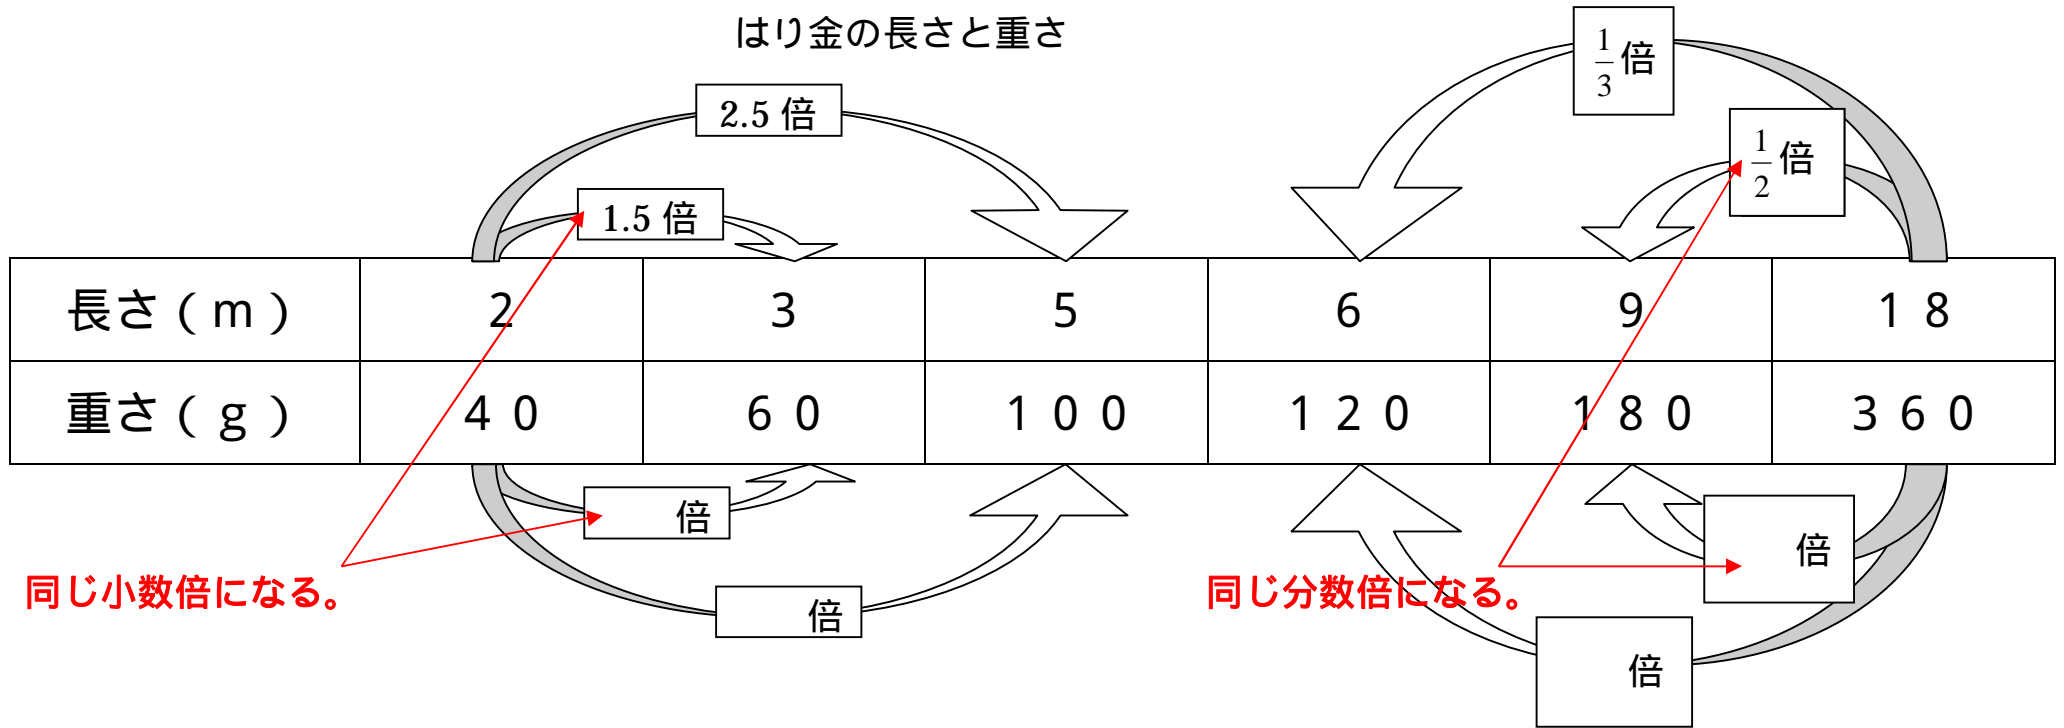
はり金の長さと重さ

2.5 倍

1.5 倍

$\frac{1}{3}$倍

$\frac{1}{2}$倍

| 長さ（ｍ） | 2 | 3 | 5 | 6 | 9 | １８ |
|---|---|---|---|---|---|---|
| 重さ（ｇ） | ４０ | ６０ | １００ | １２０ | １８０ | ３６０ |

倍

倍

倍

倍

同じ小数倍になる。

同じ分数倍になる。